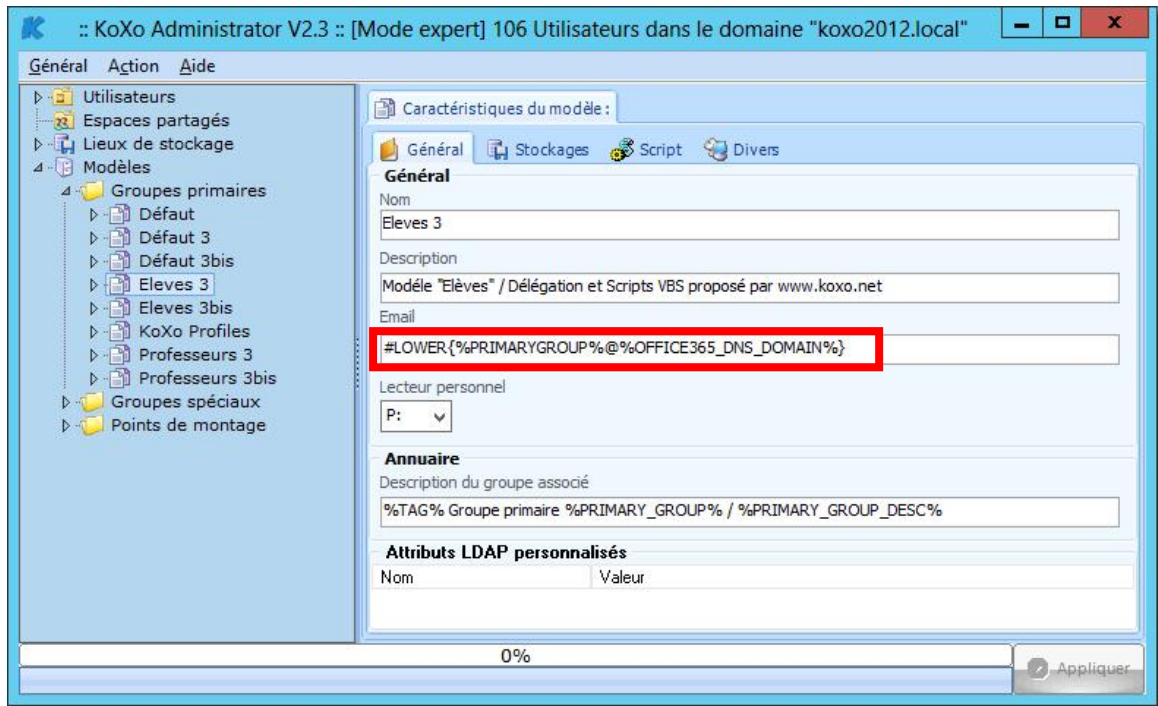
:: KoXo Administrator V2.3 :: [Mode expert] 106 Utilisateurs dans le domaine "koxo2012.local"

Général Action Aide

Utilisateurs
Espaces partagés
Lieux de stockage
Modèles
Groupes primaires
Défaut
Défaut 3
Défaut 3bis
Eleves 3
Eleves 3bis
KoXo Profiles
Professeurs 3
Professeurs 3bis
Groupes spéciaux
Points de montage

Caractéristiques du modèle :

Général Stockages Script Divers

Général
Nom
Eleves 3
Description
Modèle "Elèves" / Délégation et Scripts VBS proposé par www.koxo.net
Email
#LOWER{%PRIMARYGROUP%@%OFFICE365_DNS_DOMAIN%}
Lecteur personnel
P:

Annuaire
Description du groupe associé
%TAG% Groupe primaire %PRIMARY_GROUP% / %PRIMARY_GROUP_DESC%

Attributs LDAP personnalisés
| Nom | Valeur |
|---|---|

0%

Appliquer